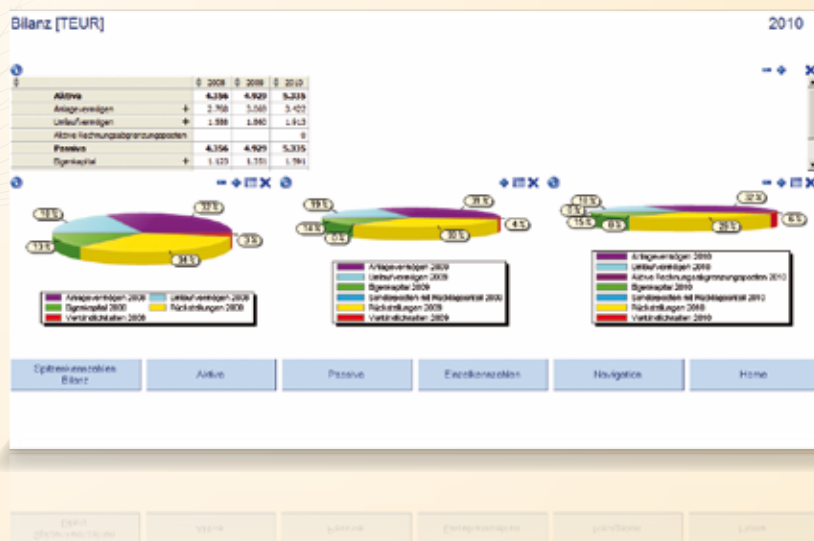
Bilanz [TEUR]

2010

|  | Ø 2008 | Ø 2009 | Ø 2010 |
|---|---|---|---|
| Aktiva | 4.356 | 4.920 | 5.335 |
| Anlagevermögen + | 2.768 | 3.060 | 3.422 |
| Umlaufvermögen + | 1.588 | 1.860 | 1.913 |
| Aktive Rechnungsabgrenzungsposten |  |  | 0 |
| Passiva | 4.356 | 4.920 | 5.335 |
| Eigenkapital + | 1.123 | 1.351 | 1.591 |

18 %
32 %
13 %
3 %
34 %

Anlagevermögen 2008
Umlaufvermögen 2008
Eigenkapital 2008
Rückstellungen 2008
Verbindlichkeiten 2008

19 %
31 %
14 %
4 %
0 %
30 %

Anlagevermögen 2009
Umlaufvermögen 2009
Eigenkapital 2009
Sonderposten mit Rücklageanteil 2009
Rückstellungen 2009
Verbindlichkeiten 2009

18 %
32 %
7 %
15 %
0 %
6 %
29 %

Anlagevermögen 2010
Umlaufvermögen 2010
Aktive Rechnungsabgrenzungsposten 2010
Eigenkapital 2010
Sonderposten mit Rücklageanteil 2010
Rückstellungen 2010
Verbindlichkeiten 2010

Spitzenkennzahlen Bilanz
Aktiva
Passiva
Einzelkennzahlen
Navigation
Home